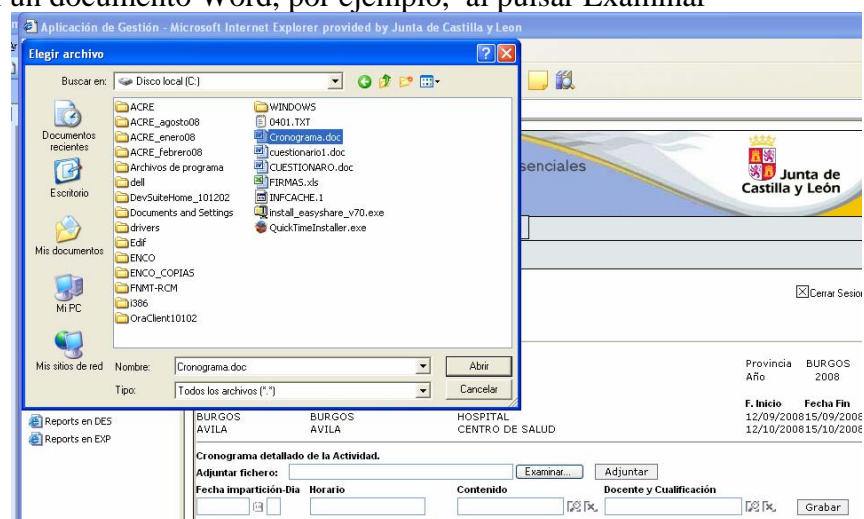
un documento Word, por ejemplo, al pulsar Examinar

Aplicación de Gestión - Microsoft Internet Explorer provided by Junta de Castilla y Leon

Elegir archivo

Buscar en: Disco local (C:)

Documentos recientes
Escritorio
Mis documentos
Mi PC
Mis sitios de red

ACRE
ACRE_agosto08
ACRE_enero08
ACRE_febrero08
Archivos de programa
dell
DevSuiteHome_101202
Documents and Settings
drivers
Edif
ENCO
ENCO_COPIAS
FNMT-RCM
i386
OraClient10102
WINDOWS
0401.TXT
Cronograma.doc
cuestionario1.doc
CUESTIONARO.doc
FIRMAS.xls
INFCACHE.1
install_easyshare_v70.exe
QuickTimeInstaller.exe

Nombre: Cronograma.doc
Tipo: Todos los archivos (*.*)
Abrir
Cancelar

senciales

Junta de Castilla y León

Cerrar Sesion

Provincia BURGOS
Año 2008

Reports en DES
Reports en EXP

| BURGOS | BURGOS | HOSPITAL | F. Inicio | Fecha Fin |
|---|---|---|---|---|
| AVILA | AVILA | CENTRO DE SALUD | 12/09/2008 | 15/09/2008 |
| | | | 12/10/2008 | 15/10/2008 |

Cronograma detallado de la Actividad.
Adjuntar fichero: Examinar... Adjuntar
Fecha impartición-Dia Horario Contenido Docente y Cualificación
Grabar